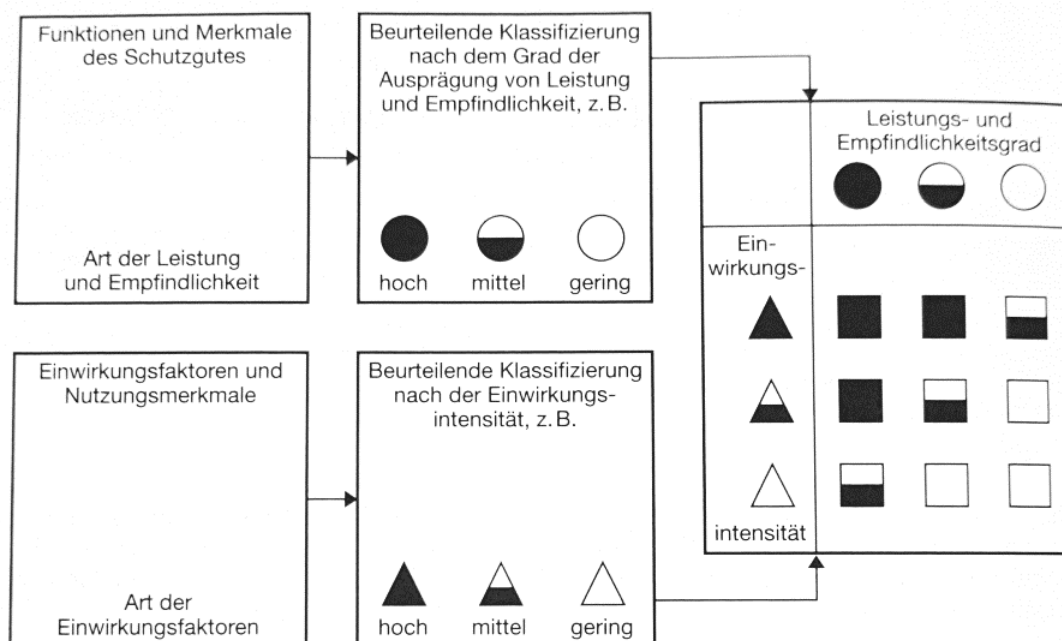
Funktionen und Merkmale des Schutzgutes

Art der Leistung und Empfindlichkeit

Beurteilende Klassifizierung nach dem Grad der Ausprägung von Leistung und Empfindlichkeit, z. B.

hoch mittel gering

Leistungs- und Empfindlichkeitsgrad

Einwirkungsintensität

Einwirkungsfaktoren und Nutzungsmerkmale

Art der Einwirkungsfaktoren

Beurteilende Klassifizierung nach der Einwirkungsintensität, z. B.

hoch mittel gering